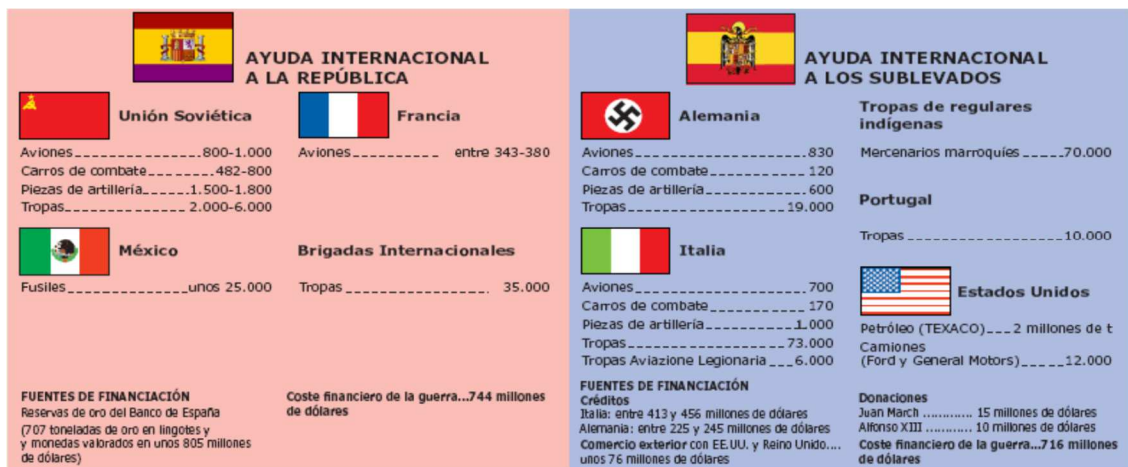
AYUDA INTERNACIONAL A LA REPÚBLICA

Unión Soviética

Aviones_______________800-1.000
Carros de combate________482-800
Piezas de artillería______1.500-1.800
Tropas_______________2.000-6.000

Francia

Aviones___________ entre 343-380

México

Fusiles_______________unos 25.000

Brigadas Internacionales

Tropas__________________ 35.000

FUENTES DE FINANCIACIÓN
Reservas de oro del Banco de España
(707 toneladas de oro en lingotes y y monedas valorados en unos 805 millones de dólares)

Coste financiero de la guerra...744 millones de dólares

AYUDA INTERNACIONAL A LOS SUBLEVADOS

Alemania

Aviones________________________830
Carros de combate_____________120
Piezas de artillería_____________600
Tropas____________________19.000

Italia

Aviones_______________________700
Carros de combate_____________170
Piezas de artillería__________1.000
Tropas____________________73.000
Tropas Aviazione Legionaria___6.000

Tropas de regulares indígenas

Mercenarios marroquíes_____70.000

Portugal

Tropas_____________________10.000

Estados Unidos

Petróleo (TEXACO)___2 millones de t
Camiones
(Ford y General Motors)______12.000

FUENTES DE FINANCIACIÓN
Créditos
Italia: entre 413 y 456 millones de dólares
Alemania: entre 225 y 245 millones de dólares
Comercio exterior con EE.UU. y Reino Unido.... unos 76 millones de dólares

Donaciones
Juan March ............ 15 millones de dólares
Alfonso XIII ........... 10 millones de dólares
Coste financiero de la guerra...716 millones de dólares